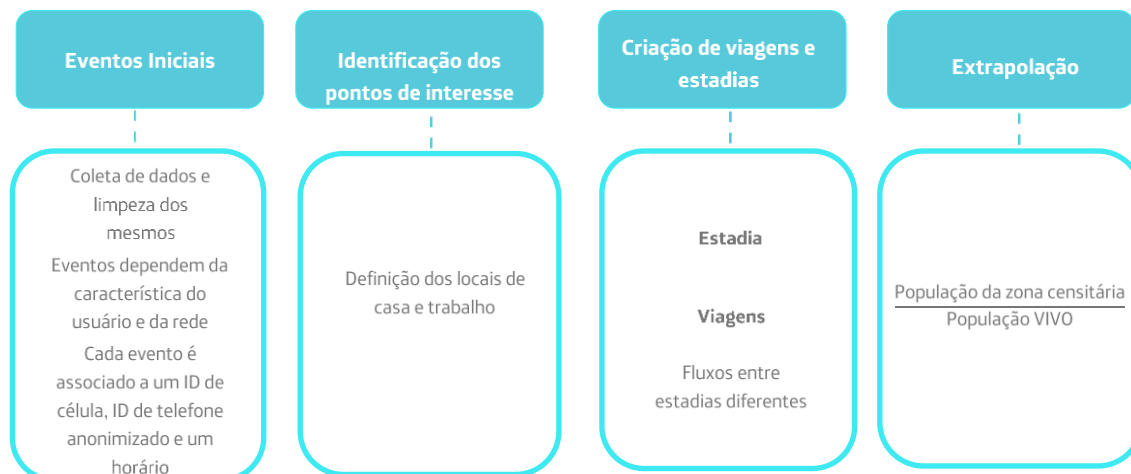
Eventos Iniciais

Coleta de dados e limpeza dos mesmos

Eventos dependem da característica do usuário e da rede

Cada evento é associado a um ID de célula, ID de telefone anonimizado e um horário

Identificação dos pontos de interesse

Definição dos locais de casa e trabalho

Criação de viagens e estadias

Estadia

Viagens

Fluxos entre estadias diferentes

Extrapolação

$\frac{\text{População da zona censitária}}{\text{População VIVO}}$